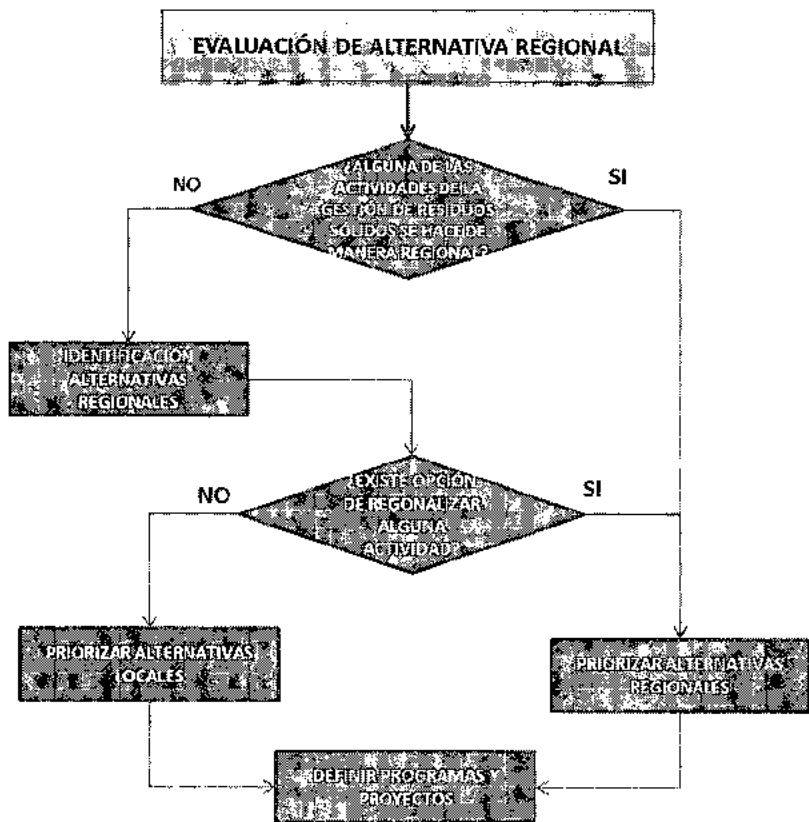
EVALUACIÓN DE ALTERNATIVA REGIONAL

¿ALGUNA DE LAS ACTIVIDADES DE LA GESTIÓN DE RESIDUOS SÓLIDOS SE HACE DE MANERA REGIONAL?

NO

SI

IDENTIFICACIÓN ALTERNATIVAS REGIONALES

¿EXISTE OPCIÓN DE REGIONALIZAR ALGUNA ACTIVIDAD?

NO

SI

PRIORIZAR ALTERNATIVAS LOCALES

PRIORIZAR ALTERNATIVAS REGIONALES

DEFINIR PROGRAMAS Y PROYECTOS